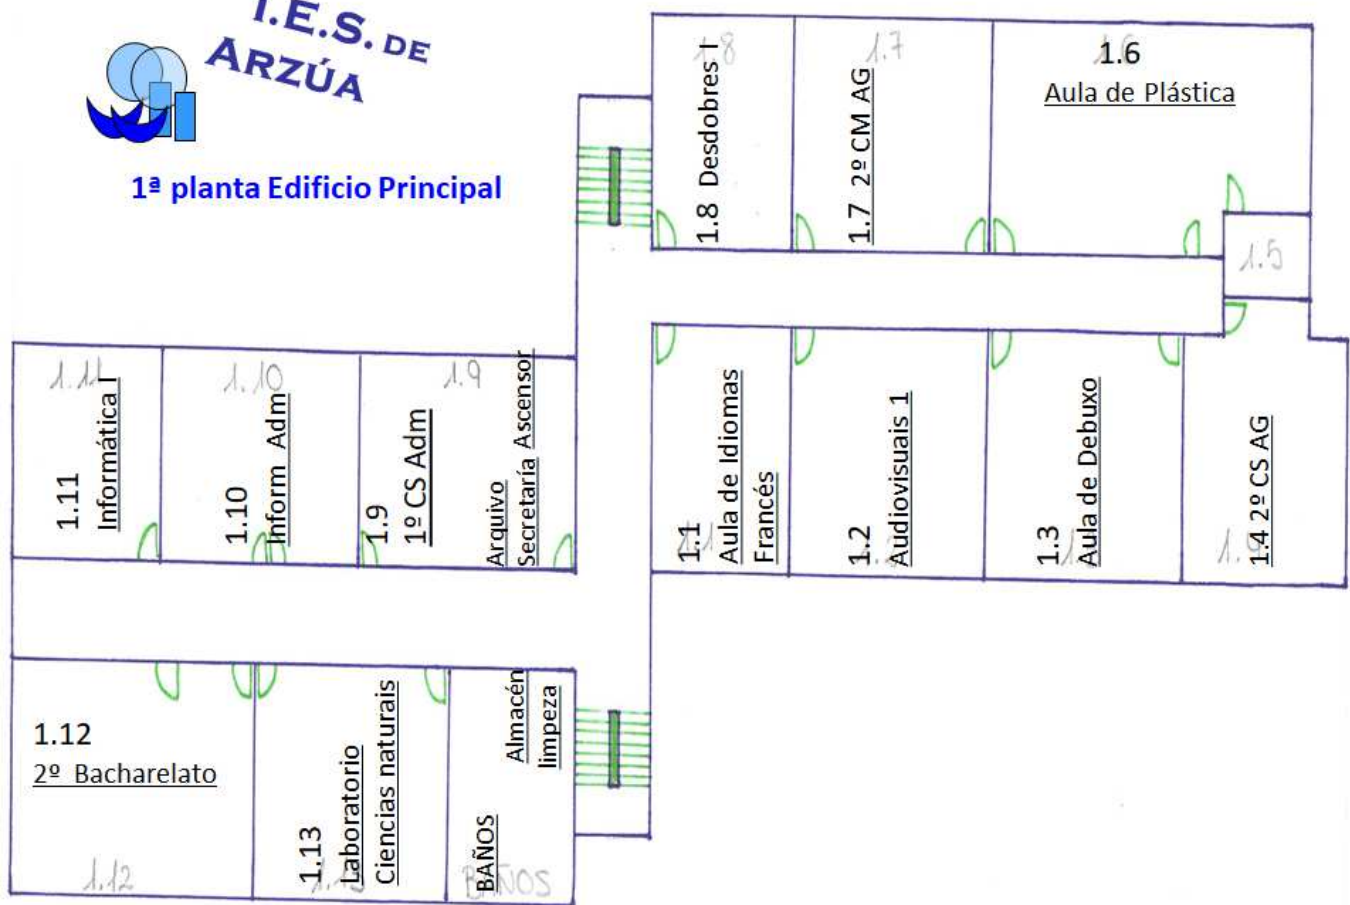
I.E.S. DE ARZÚA

1ª planta Edificio Principal

1.8 Desdobres I
1.8

1.7 2º CM AG
1.7

1.6
Aula de Plástica

1.5

1.11
1.11 Informática I

1.10
1.10 Inform Adm

1.9
1.9 1º CS Adm

Arquivo Secretaría Ascensor

1.1 Aula de Idiomas Francés

1.2 Audiovisuais 1

1.3 Aula de Debuxo

1.4 1.4 2º CS AG

1.12
2º Bacharelato
1.12

1.13 Laboratorio Ciencias naturais

Almacén limpeza

BAÑOS
BAÑOS